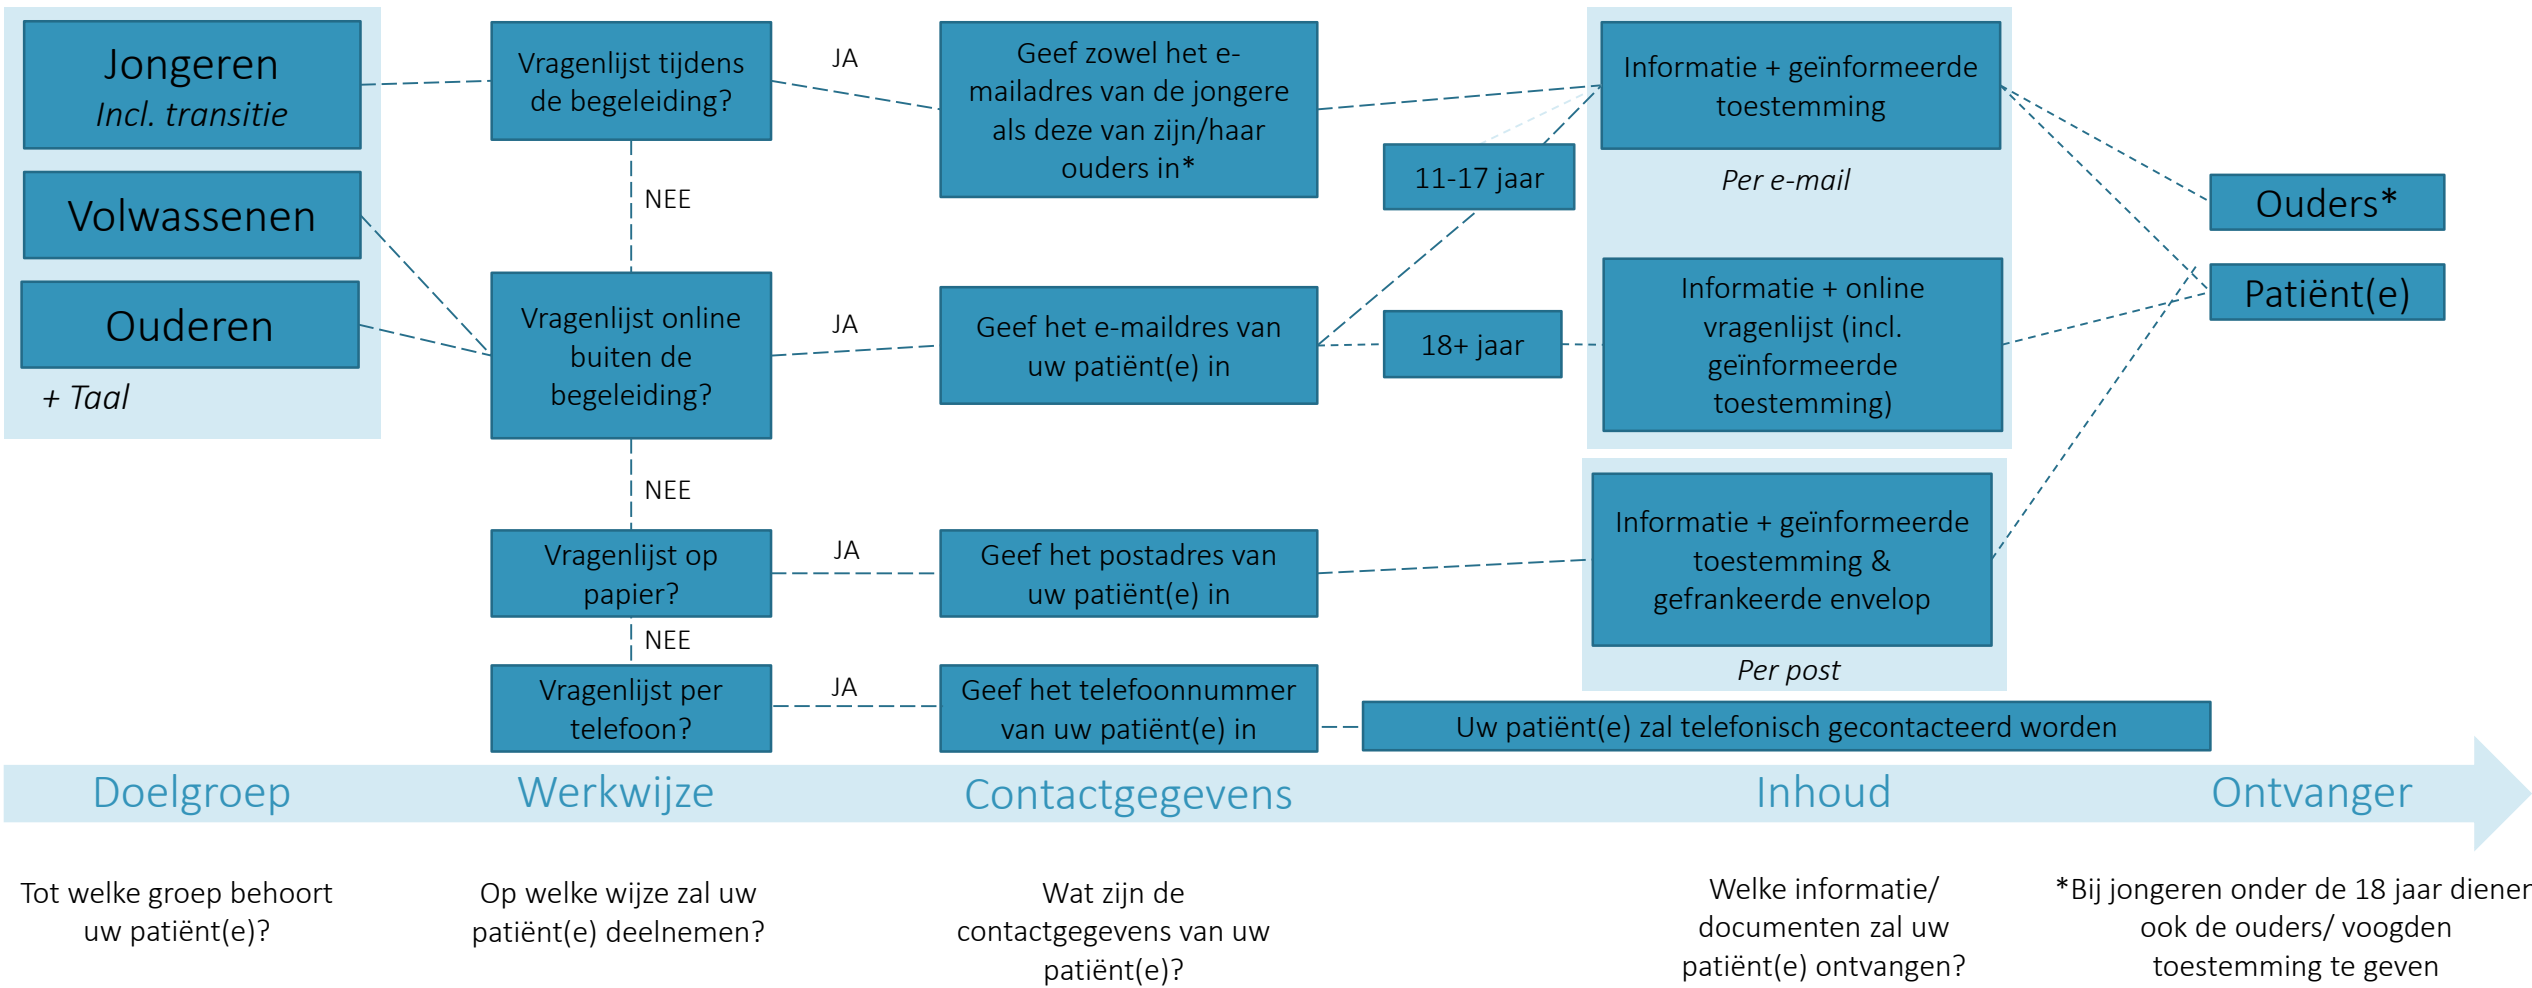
Jongeren
Incl. transitie

Volwassenen

Ouderen

+ Taal

Vragenlijst tijdens de begeleiding?

JA

NEE

Vragenlijst online buiten de begeleiding?

JA

NEE

Vragenlijst op papier?

JA

NEE

Vragenlijst per telefoon?

JA

Geef zowel het e-mailadres van de jongere als deze van zijn/haar ouders in*

Geef het e-maildres van uw patiënt(e) in

Geef het postadres van uw patiënt(e) in

Geef het telefoonnummer van uw patiënt(e) in

11-17 jaar

18+ jaar

Informatie + geïnformeerde toestemming

Per e-mail

Informatie + online vragenlijst (incl. geïnformeerde toestemming)

Informatie + geïnformeerde toestemming & gefrankeerde envelop

Per post

Uw patiënt(e) zal telefonisch gecontacteerd worden

Ouders*

Patiënt(e)

Doelgroep

Werkwijze

Contactgegevens

Inhoud

Ontvanger

Tot welke groep behoort uw patiënt(e)?

Op welke wijze zal uw patiënt(e) deelnemen?

Wat zijn de contactgegevens van uw patiënt(e)?

Welke informatie/ documenten zal uw patiënt(e) ontvangen?

*Bij jongeren onder de 18 jaar diener ook de ouders/ voogden toestemming te geven